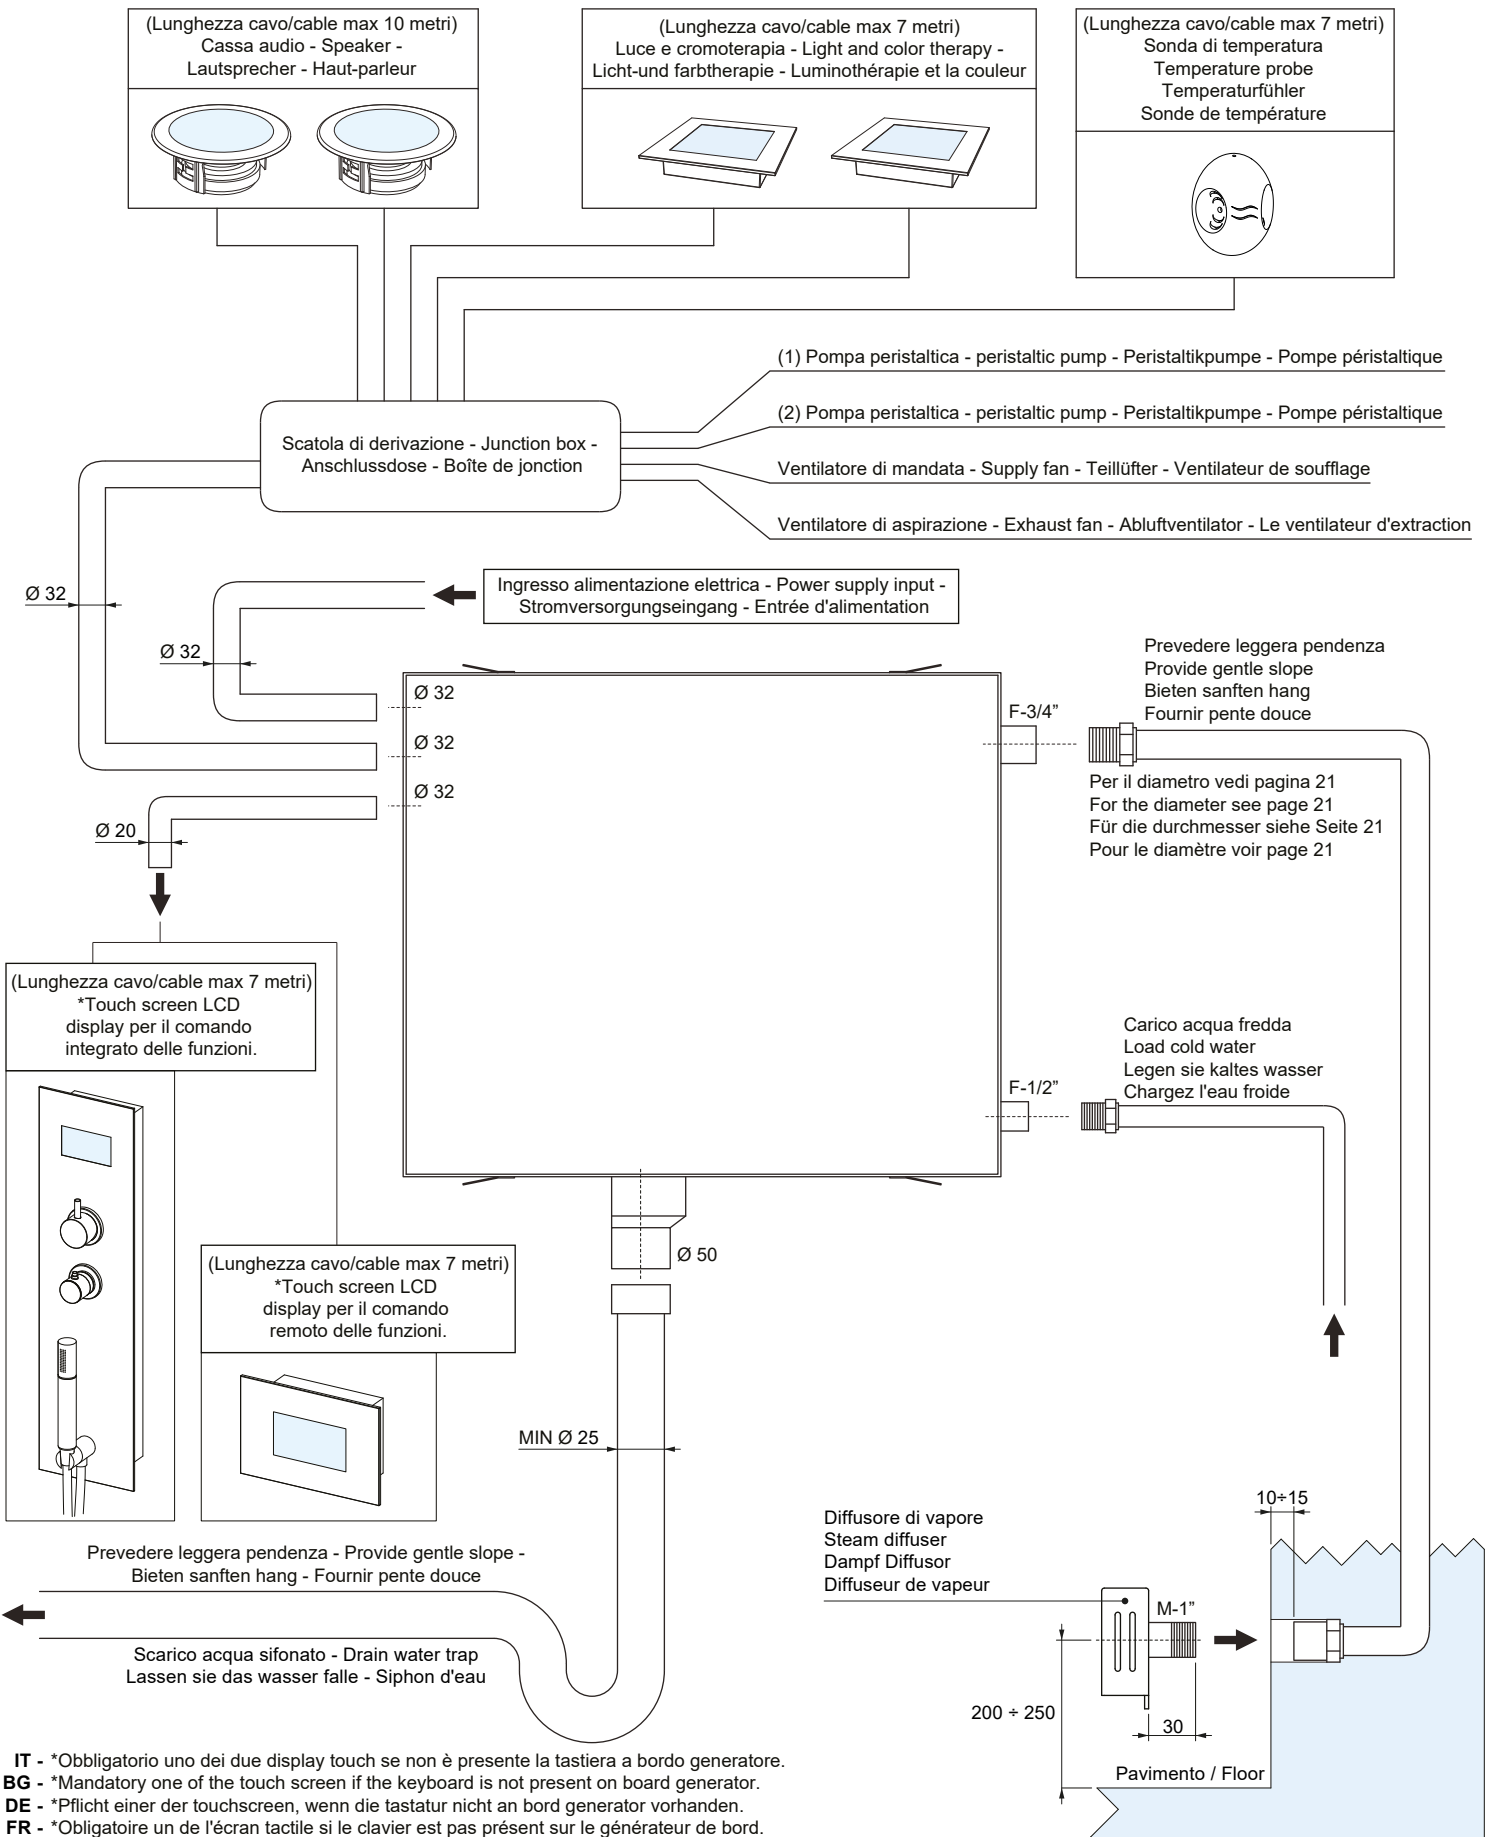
(Lunghezza cavo/cable max 10 metri)
Cassa audio - Speaker - Lautsprecher - Haut-parleur

(Lunghezza cavo/cable max 7 metri)
Luce e cromoterapia - Light and color therapy - Licht-und farbtherapie - Luminothérapie et la couleur

(Lunghezza cavo/cable max 7 metri)
Sonda di temperatura
Temperature probe
Temperaturfühler
Sonde de température

(1) Pompa peristaltica - peristaltic pump - Peristaltikpumpe - Pompe péristaltique

(2) Pompa peristaltica - peristaltic pump - Peristaltikpumpe - Pompe péristaltique

Scatola di derivazione - Junction box - Anschlussdose - Boîte de jonction

Ventilatore di mandata - Supply fan - Teillüfter - Ventilateur de soufflage

Ventilatore di aspirazione - Exhaust fan - Abluftventilator - Le ventilateur d'extraction

Ø 32

Ingresso alimentazione elettrica - Power supply input - Stromversorgungseingang - Entrée d'alimentation

Ø 32

Prevedere leggera pendenza
Provide gentle slope
Bieten sanften hang
Fournir pente douce

Ø 32
Ø 32
Ø 32

F-3/4"

Per il diametro vedi pagina 21
For the diameter see page 21
Für die durchmesser siehe Seite 21
Pour le diamètre voir page 21

Ø 20

(Lunghezza cavo/cable max 7 metri)
*Touch screen LCD display per il comando integrato delle funzioni.

Carico acqua fredda
Load cold water
Legen sie kaltes wasser
Chargez l'eau froide

F-1/2"

Ø 50

(Lunghezza cavo/cable max 7 metri)
*Touch screen LCD display per il comando remoto delle funzioni.

MIN Ø 25

10÷15

Diffusore di vapore
Steam diffuser
Dampf Diffusor
Diffuseur de vapeur

M-1"

Prevedere leggera pendenza - Provide gentle slope - Bieten sanften hang - Fournir pente douce

Scarico acqua sifonato - Drain water trap
Lassen sie das wasser falle - Siphon d'eau

200 ÷ 250

30

Pavimento / Floor

IT - *Obbligatorio uno dei due display touch se non è presente la tastiera a bordo generatore.
BG - *Mandatory one of the touch screen if the keyboard is not present on board generator.
DE - *Pflicht einer der touchscreen, wenn die tastatur nicht an bord generator vorhanden.
FR - *Obligatoire un de l'écran tactile si le clavier est pas présent sur le générateur de bord.